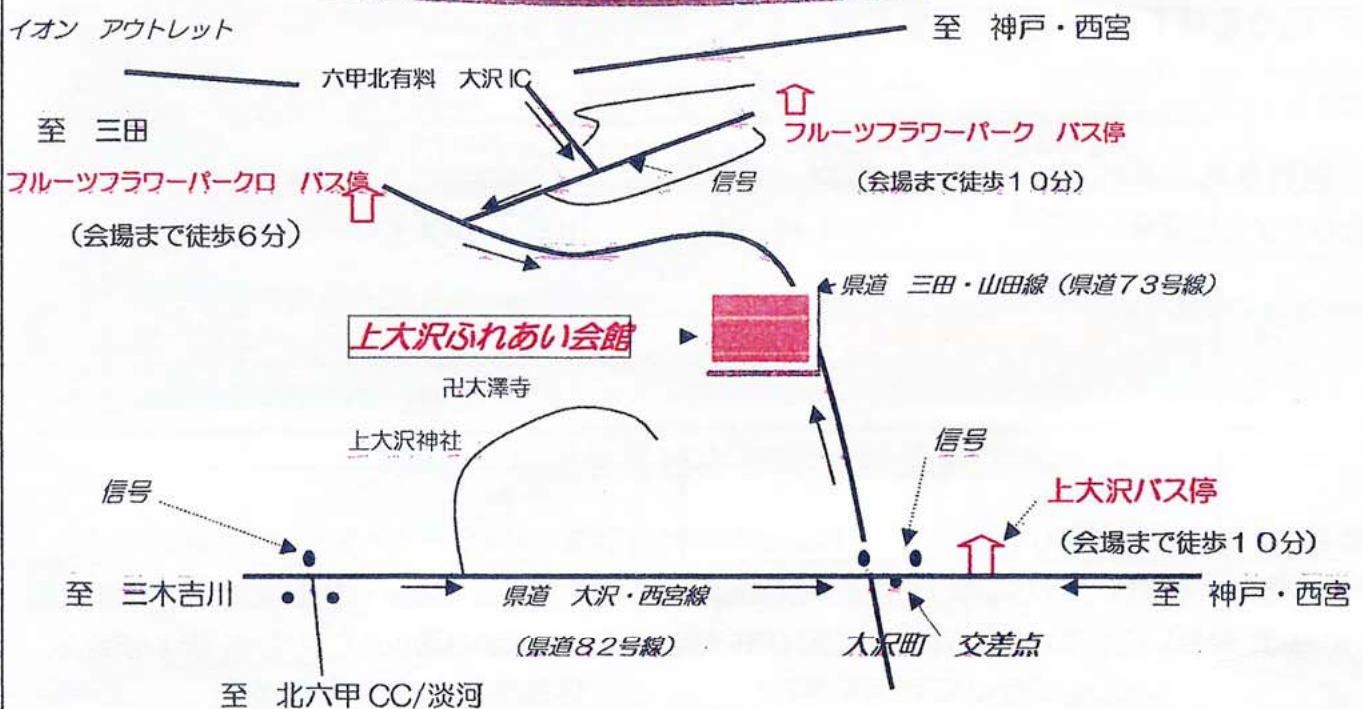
イオン アウトレット

至 神戸・西宮

六甲北有料 大沢 IC

至 三田

フルーツフラワーパーク バス停

信号

(会場まで徒歩10分)

フルーツフラワーパーク口 バス停

(会場まで徒歩6分)

県道 三田・山田線(県道73号線)

上大沢ふれあい会館

卍大澤寺

上大沢神社

信号

信号

上大沢バス停

(会場まで徒歩10分)

至 三木吉川

県道 大沢・西宮線

至 神戸・西宮

(県道82号線)

大沢町 交差点

至 北六甲 CC/淡河